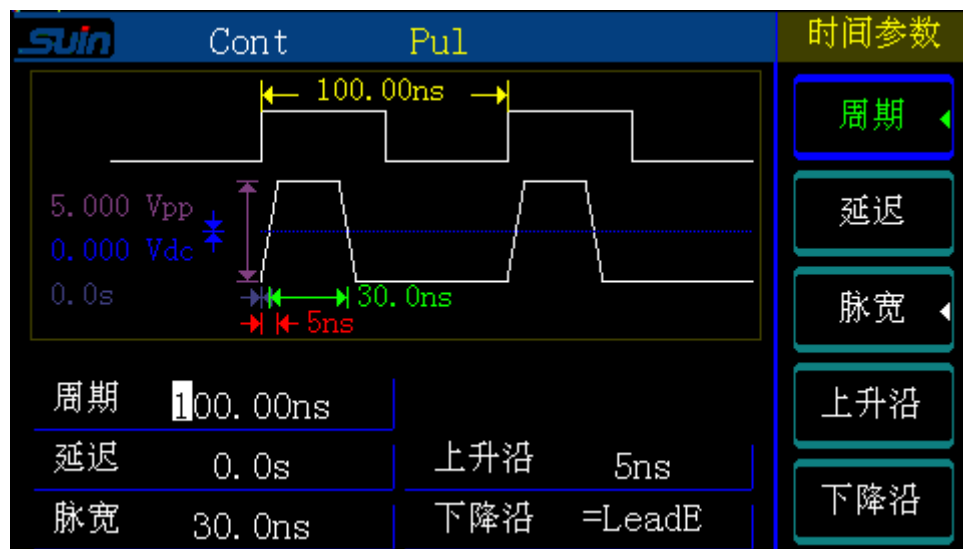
Suin Cont Pul

时间参数

100.00ns

5.000 Vpp
0.000 Vdc
0.0s

30.0ns
5ns

周期
延迟
脉宽
上升沿
下降沿

| 周期 | 100.00ns | | |
|---|---|---|---|
| 延迟 | 0.0s | 上升沿 | 5ns |
| 脉宽 | 30.0ns | 下降沿 | =LeadE |